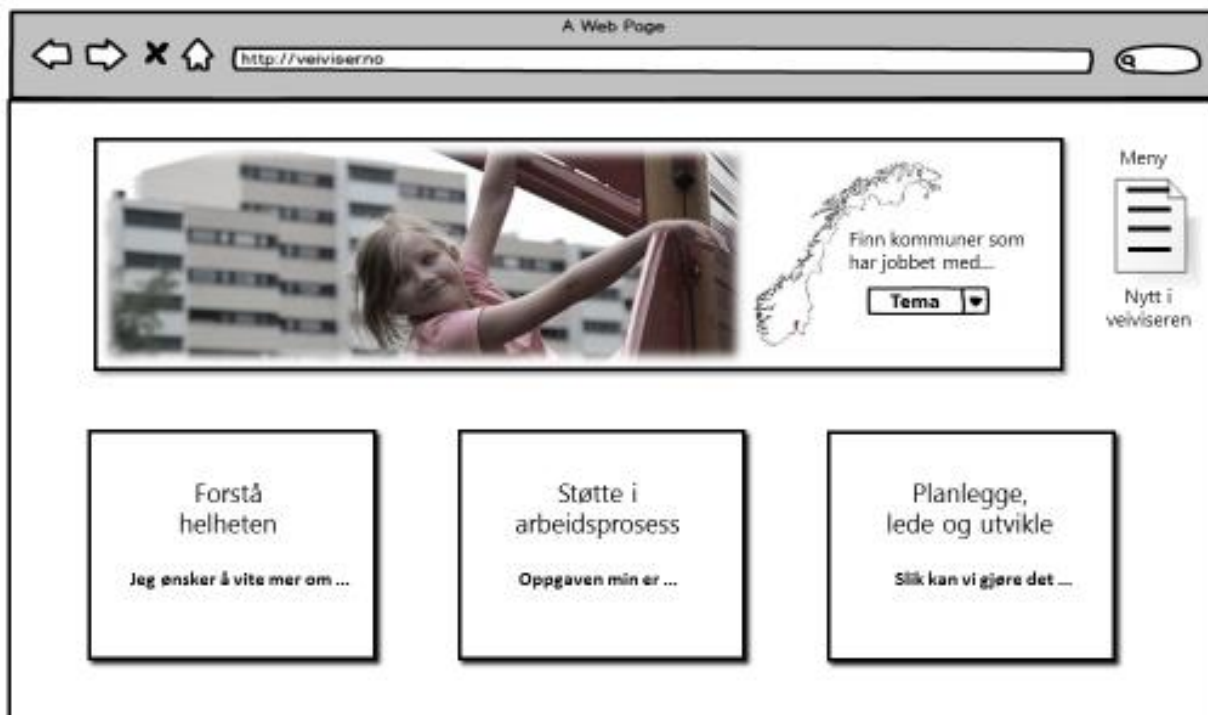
A Web Page

http://veiviserno

Finn kommuner som har jobbet med...

Tema

Meny

Nytt i veiviseren

Forstå helheten

Jeg ønsker å vite mer om ...

Støtte i arbeidsprosess

Oppgaven min er ...

Planlegge, lede og utvikle

Slik kan vi gjøre det ...